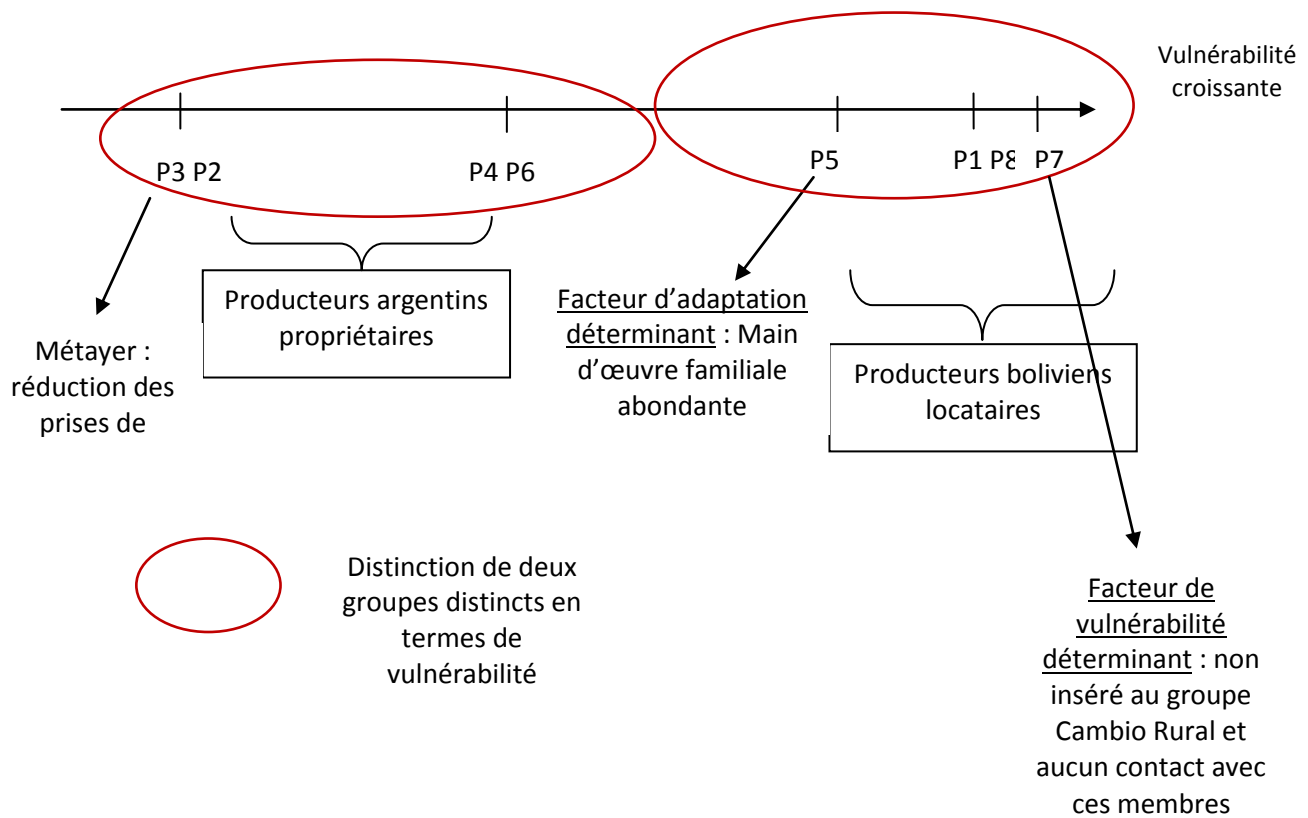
Vulnérabilité croissante

P3 P2

P4 P6

P5

P1 P8 P7

Producteurs argentins propriétaires

Métayer : réduction des prises de

Facteur d'adaptation déterminant : Main d'œuvre familiale abondante

Producteurs boliviens locataires

Distinction de deux groupes distincts en termes de vulnérabilité

Facteur de vulnérabilité déterminant : non inséré au groupe Cambio Rural et aucun contact avec ces membres